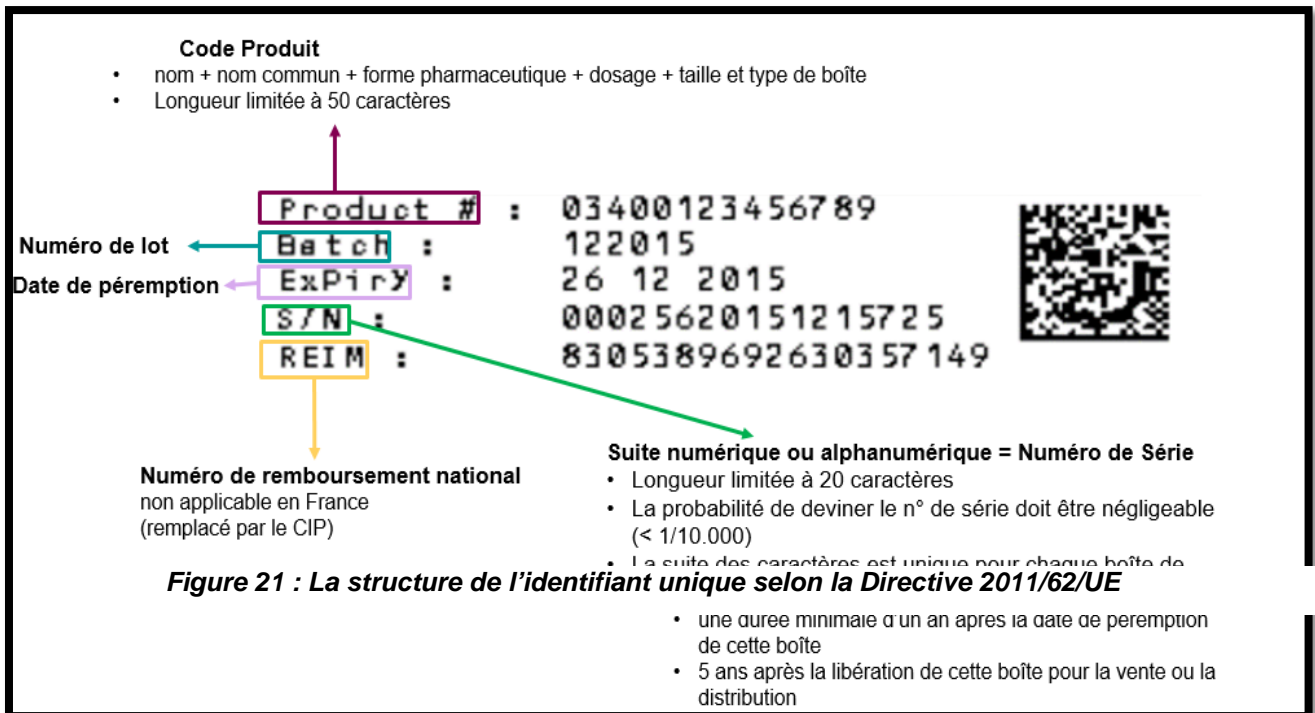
Code Produit

- nom + nom commun + forme pharmaceutique + dosage + taille et type de boîte
- Longueur limitée à 50 caractères

Product # : 03400123456789

Numéro de lot

Batch : 122015

Date de péremption

Expiry : 26 12 2015

S/N : 00025620151215725

REIM : 830538969263035 7149

Numéro de remboursement national
non applicable en France
(remplacé par le CIP)

Suite numérique ou alphanumérique = Numéro de Série

- Longueur limitée à 20 caractères
- La probabilité de deviner le n° de série doit être négligeable (< 1/10.000)
- La suite des caractères est unique pour chaque boîte de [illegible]

Figure 21 : La structure de l'identifiant unique selon la Directive 2011/62/UE

- une durée minimale d'un an après la date de péremption de cette boîte
- 5 ans après la libération de cette boîte pour la vente ou la distribution